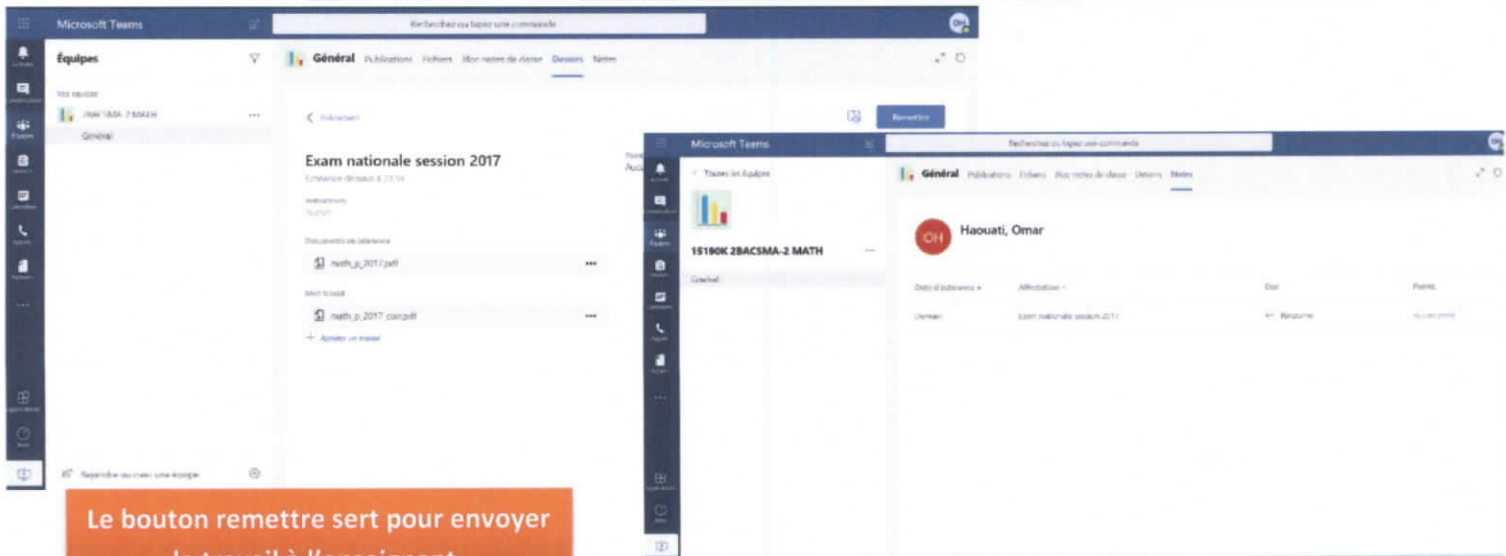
Microsoft Teams

Recherchez ou tapez une commande

Équipes

Vos équipes

2BACSMA-2 MATH

Général

Général Publications Fichiers Bloc-notes de classe Devoirs Notes

< Précédent

Remettre

Exam nationale session 2017

Échéance demain à 23:59

Instructions

Aucun

Documents de référence

math_p_2017.pdf

Mon travail

math_p_2017 corr.pdf

+ Ajouter un travail

Rejoindre ou créer une équipe

Microsoft Teams

Recherchez ou tapez une commande

< Toutes les équipes

15190K 2BACSMA-2 MATH

Général

Général Publications Fichiers Bloc-notes de classe Devoirs Notes

OH Haouati, Omar

Date d'échéance

Affectation

État

Points

Demain

Exam nationale session 2017

Rendu

Le bouton remettre sert pour envoyer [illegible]